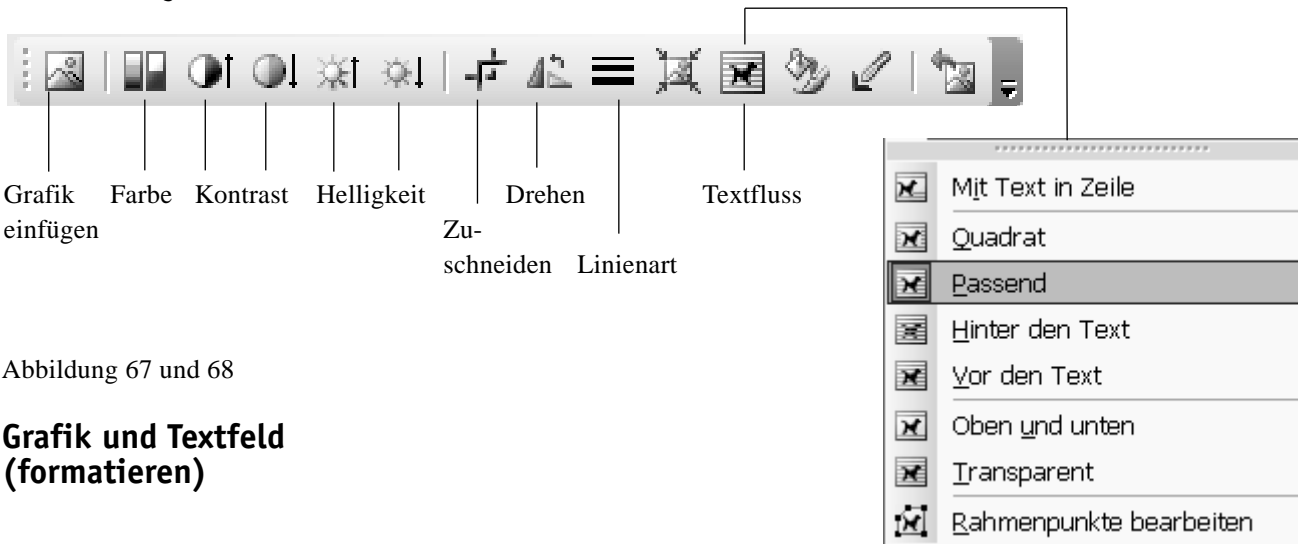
Grafik einfügen

Farbe

Kontrast

Helligkeit

Zuschneiden

Drehen

Linienart

Textfluss

Mit Text in Zeile
Quadrat
Passend
Hinter den Text
Vor den Text
Oben und unten
Transparent
Rahmenpunkte bearbeiten

Abbildung 67 und 68

**Grafik und Textfeld (formatieren)**